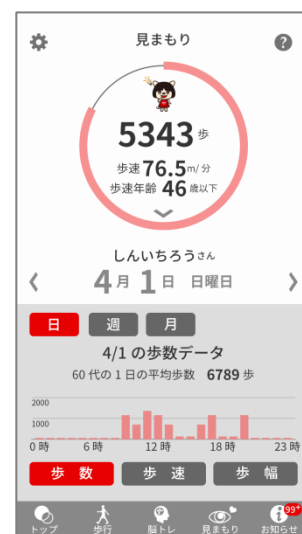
見まもり

?

5343 歩

歩速 76.5 m/分

歩速年齢 46 歳以下

しんいちろうさん

‹ 4月 1日 日曜日 ›

日 週 月

4/1 の歩数データ

60 代の 1 日の平均歩数 6789 歩

2000

1000

0 時 6 時 12 時 18 時 23 時

歩 数 歩 速 歩 幅

トップ 歩行 脳トレ 見まもり 99+ お知らせ